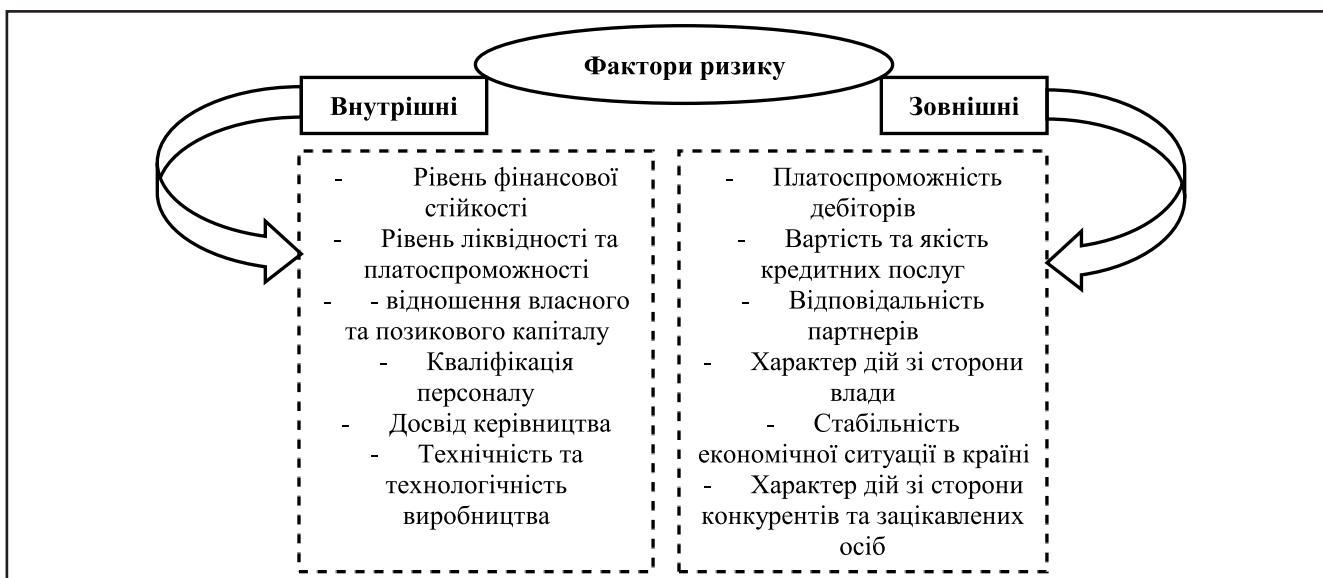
Фактори ризику

Внутрішні

Зовнішні

- Рівень фінансової стійкості
- Рівень ліквідності та платоспроможності
- - відношення власного та позикового капіталу
- Кваліфікація персоналу
- Досвід керівництва
- Технічність та технологічність виробництва

- Платоспроможність дебіторів
- Вартість та якість кредитних послуг
- Відповідальність партнерів
- Характер дій зі сторони влади
- Стабільність економічної ситуації в країні
- Характер дій зі сторони конкурентів та зацікавлених осіб